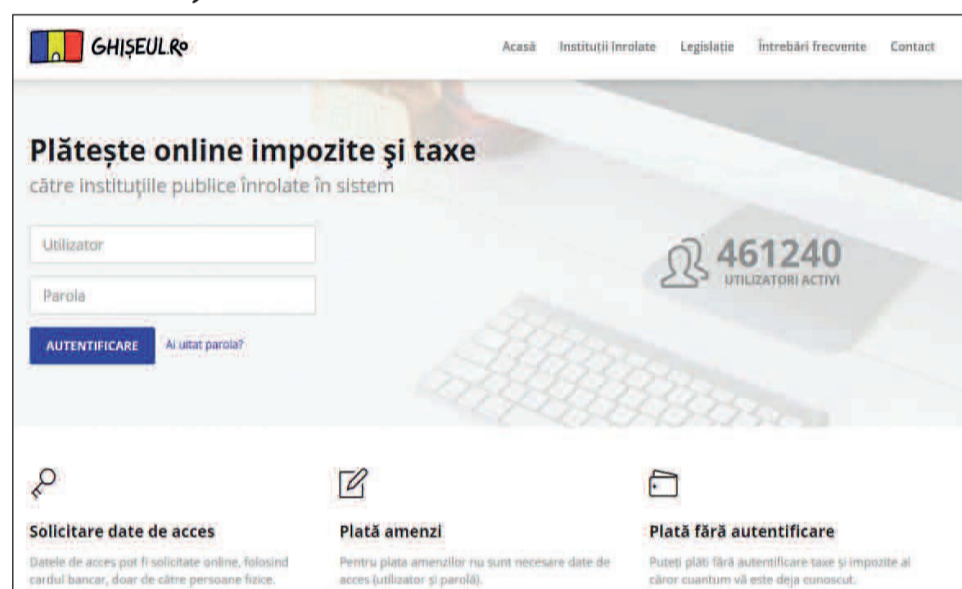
GHIȘEUL.Ro

Acasă Instituții înrolate Legislație Întrebări frecvente Contact

Plătește online impozite și taxe
către instituțiile publice înrolate în sistem

Utilizator

Parola

AUTENTIFICARE Ai uitat parola?

461240
UTILIZATORI ACTIVI

Solicitare date de acces
Datele de acces pot fi solicitate online, folosind cardul bancar, doar de către persoane fizice.

Plată amenzi
Pentru plata amenzilor nu sunt necesare date de acces (utilizator și parolă).

Plată fără autentificare
Puteți plăti fără autentificare taxe și impozite al căror cuantum vă este deja cunoscut.